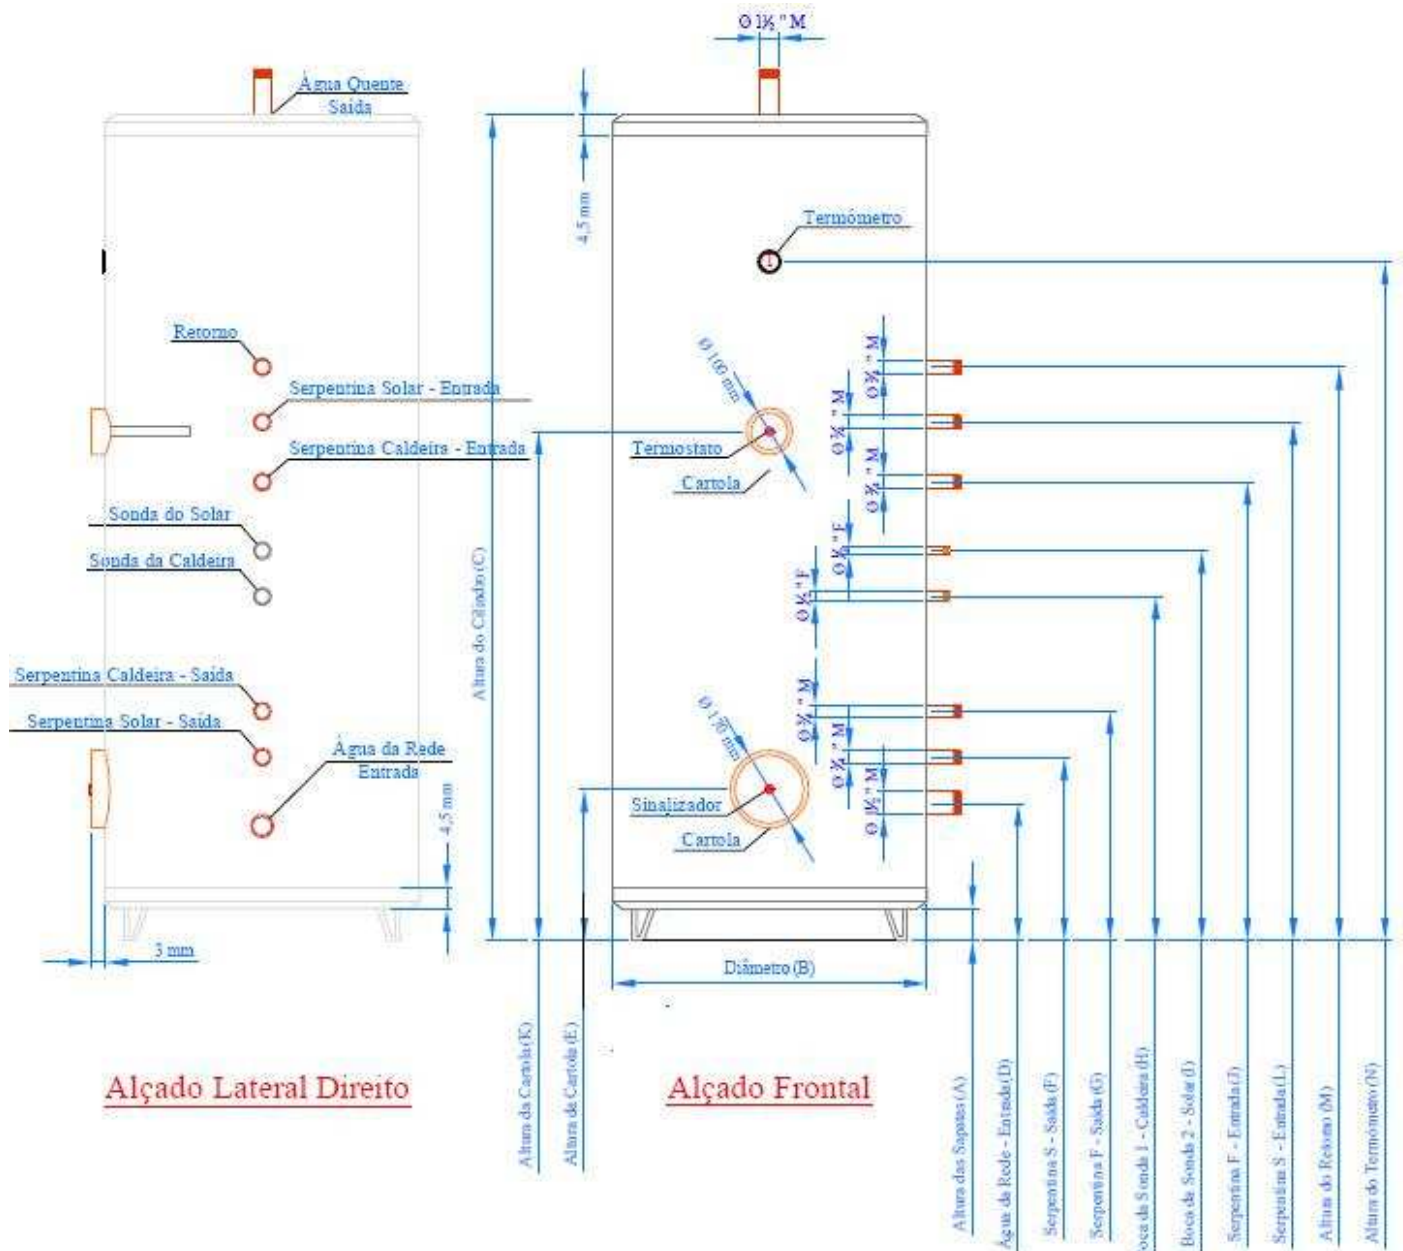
Água Quente
Saída

Retorno
Serpentina Solar - Entrada
Serpentina Caldeira - Entrada
Sonda do Solar
Sonda da Caldeira
Serpentina Caldeira - Saída
Serpentina Solar - Saída
Água da Rede
Entrada
4,5 mm
3 mm

Alçado Lateral Direito

Ø 1½ " M
4,5 mm
Termómetro
Ø 100 mm
Termostato
Cartola
Ø ¾ " M
Ø ¾ " M
Ø ¾ " M
Ø ½ " F
Ø ½ " F
Ø ¾ " M
Ø ¾ " M
Ø 1½ " M
Ø 180 mm
Sinalizador
Cartola
Altura do Cilindro (C)
Diâmetro (B)

Alçado Frontal

Altura da Cartola (K)
Altura da Cartola (E)
Altura das Sapatas (A)
Água da Rede - Entrada (D)
Serpentina S - Saída (F)
Serpentina F - Saída (G)
Boca da Sonda 1 - Caldeira (H)
Boca da Sonda 2 - Solar (I)
Serpentina F - Entrada (J)
Serpentina S - Entrada (L)
Altura do Retorno (M)
Altura do Termómetro (N)